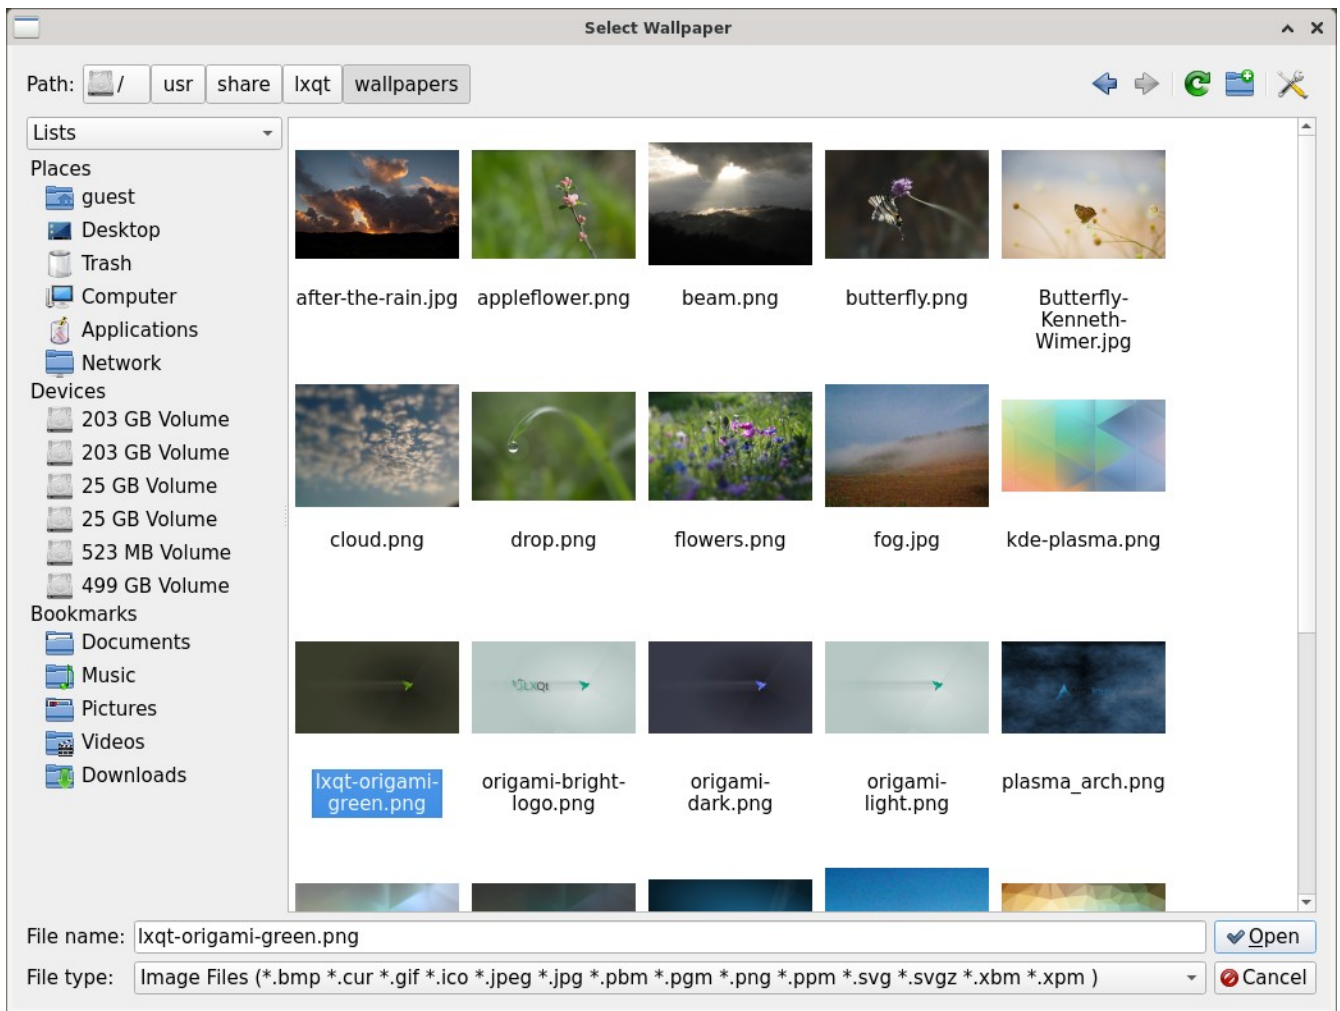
Select Wallpaper

Path: / usr share lxqt wallpapers

Lists

Places
guest
Desktop
Trash
Computer
Applications
Network
Devices
203 GB Volume
203 GB Volume
25 GB Volume
25 GB Volume
523 MB Volume
499 GB Volume
Bookmarks
Documents
Music
Pictures
Videos
Downloads

after-the-rain.jpg
appleflower.png
beam.png
butterfly.png
Butterfly-Kenneth-Wimer.jpg
cloud.png
drop.png
flowers.png
fog.jpg
kde-plasma.png
lxqt-origami-green.png
origami-bright-logo.png
origami-dark.png
origami-light.png
plasma_arch.png

File name: lxqt-origami-green.png
Open
File type: Image Files (*.bmp *.cur *.gif *.ico *.jpeg *.jpg *.pbm *.pgm *.png *.ppm *.svg *.svgz *.xbm *.xpm )
Cancel